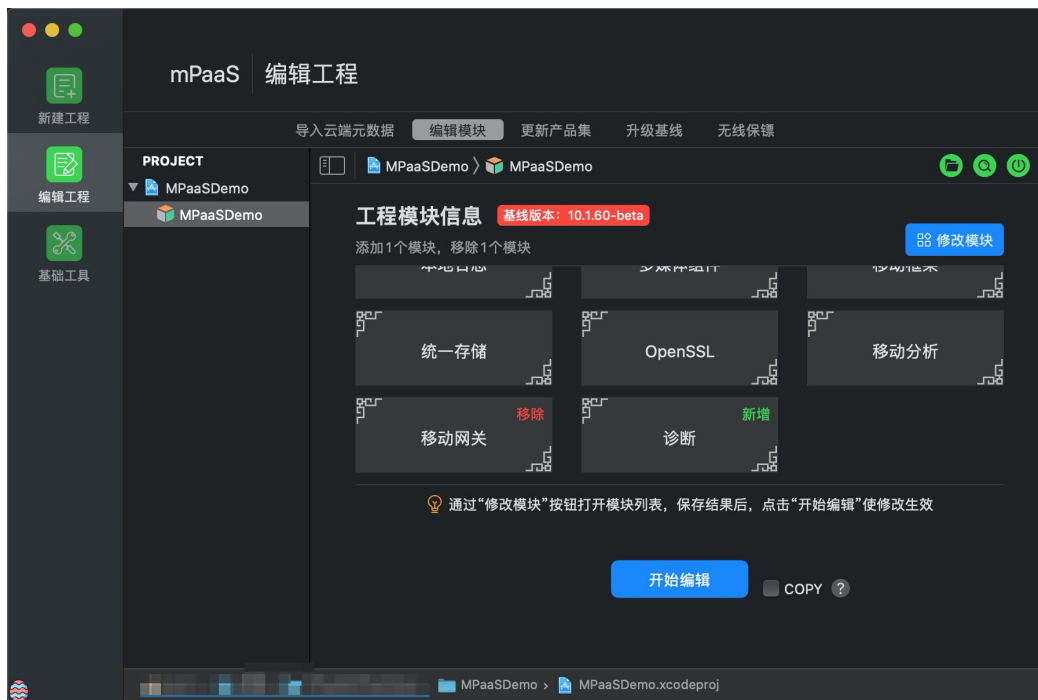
mPaaS 编辑工程

新建工程

编辑工程

基础工具

导入云端元数据 编辑模块 更新产品集 升级基线 无线保镖

PROJECT

MPaaSDemo

MPaaSDemo

MPaaSDemo 〉 MPaaSDemo

工程模块信息 基线版本: 10.1.60-beta

添加1个模块, 移除1个模块

修改模块

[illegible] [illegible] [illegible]

统一存储 OpenSSL 移动分析

移除 移动网关

新增 诊断

通过"修改模块"按钮打开模块列表, 保存结果后, 点击"开始编辑"使修改生效

开始编辑

COPY ?

MPaaSDemo › MPaaSDemo.xcodeproj